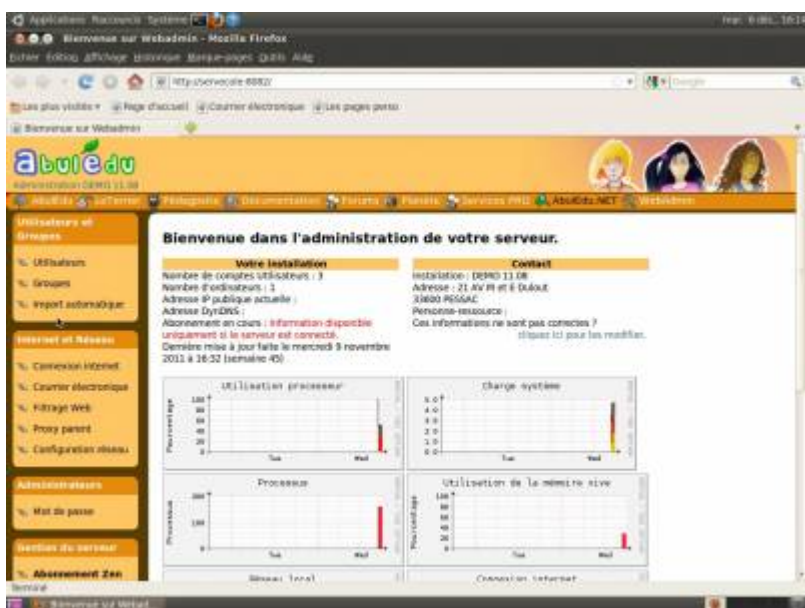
Applications Raccourcis Système

mar. 8 déc, 16:1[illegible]

Bienvenue sur Webadmin - Mozilla Firefox

Fichier Édition Affichage Historique Marque-pages Outils Aide

http://servecole:8082/

Google

Les plus visités Page d'accueil Courrier électronique Les pages perso

Bienvenue sur Webadmin

abuledu

Administration DEMO 11.08

AbulEdu LeTerrier Pédagogie Documentation Forums Planète Services PRO AbulEdu.NET Webadmin

Utilisateurs et Groupes

Utilisateurs

Groupes

Import automatique

Internet et Réseau

Connexion internet

Courrier électronique

Filtrage Web

Proxy parent

Configuration réseau

Administrateurs

Mot de passe

Gestion du serveur

Abonnement Zen

Bienvenue dans l'administration de votre serveur.

Votre installation

Nombre de comptes Utilisateurs : 3
Nombre d'ordinateurs : 1
Adresse IP publique actuelle :
Adresse DynDNS :
Abonnement en cours : Information disponible uniquement si le serveur est connecté.
Dernière mise à jour faite le mercredi 9 novembre 2011 à 16:52 (semaine 45)

Contact

Installation : DEMO 11.08
Adresse : 21 AV M et E Dulout
33600 PESSAC
Personne-ressource :
Ces informations ne sont pas correctes ?
cliquez ici pour les modifier.

Utilisation processeur

Pourcentage

Tue Wed

Charge système

Tue Wed

Processus

Processus

Tue Wed

Utilisation de la mémoire vive

Pourcentage

Tue Wed

Réseau local

Connexion internet

Terminé

Bienvenue sur Webad